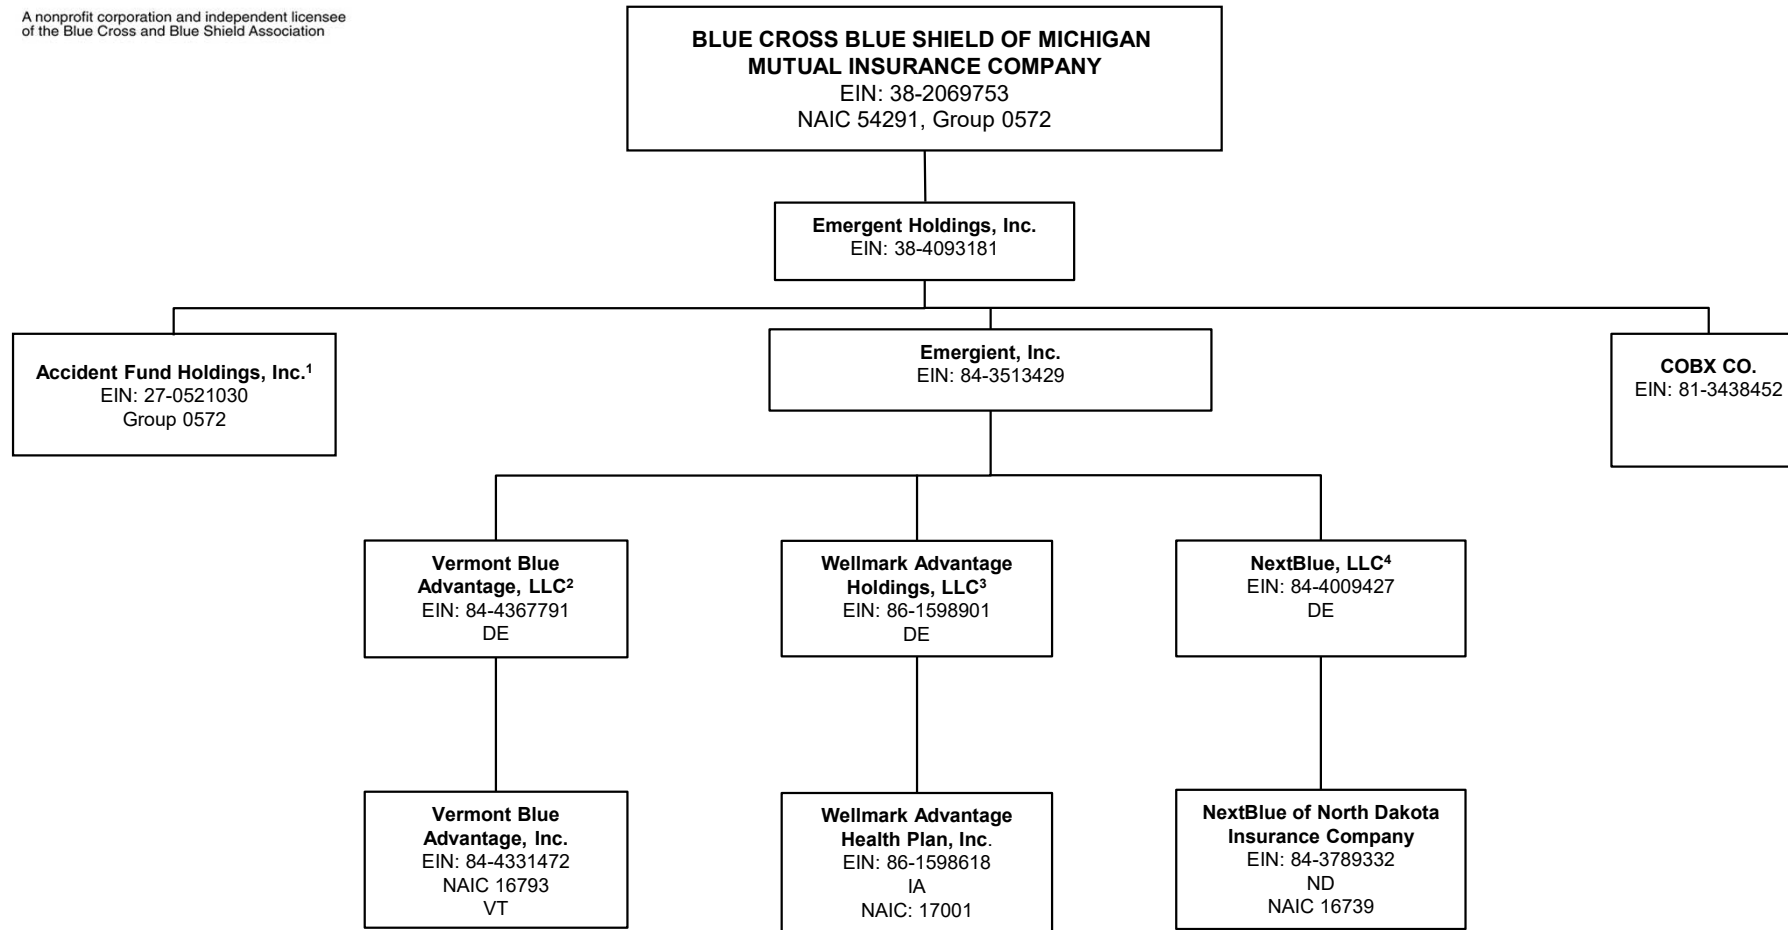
A nonprofit corporation and independent licensee of the Blue Cross and Blue Shield Association

BLUE CROSS BLUE SHIELD OF MICHIGAN MUTUAL INSURANCE COMPANY
EIN: 38-2069753
NAIC 54291, Group 0572

Emergent Holdings, Inc.
EIN: 38-4093181

Accident Fund Holdings, Inc.$^1$
EIN: 27-0521030
Group 0572

Emergient, Inc.
EIN: 84-3513429

COBX CO.
EIN: 81-3438452

Vermont Blue Advantage, LLC$^2$
EIN: 84-4367791
DE

Wellmark Advantage Holdings, LLC$^3$
EIN: 86-1598901
DE

NextBlue, LLC$^4$
EIN: 84-4009427
DE

Vermont Blue Advantage, Inc.
EIN: 84-4331472
NAIC 16793
VT

Wellmark Advantage Health Plan, Inc.
EIN: 86-1598618
IA
NAIC: 17001

NextBlue of North Dakota Insurance Company
EIN: 84-3789332
ND
NAIC 16739